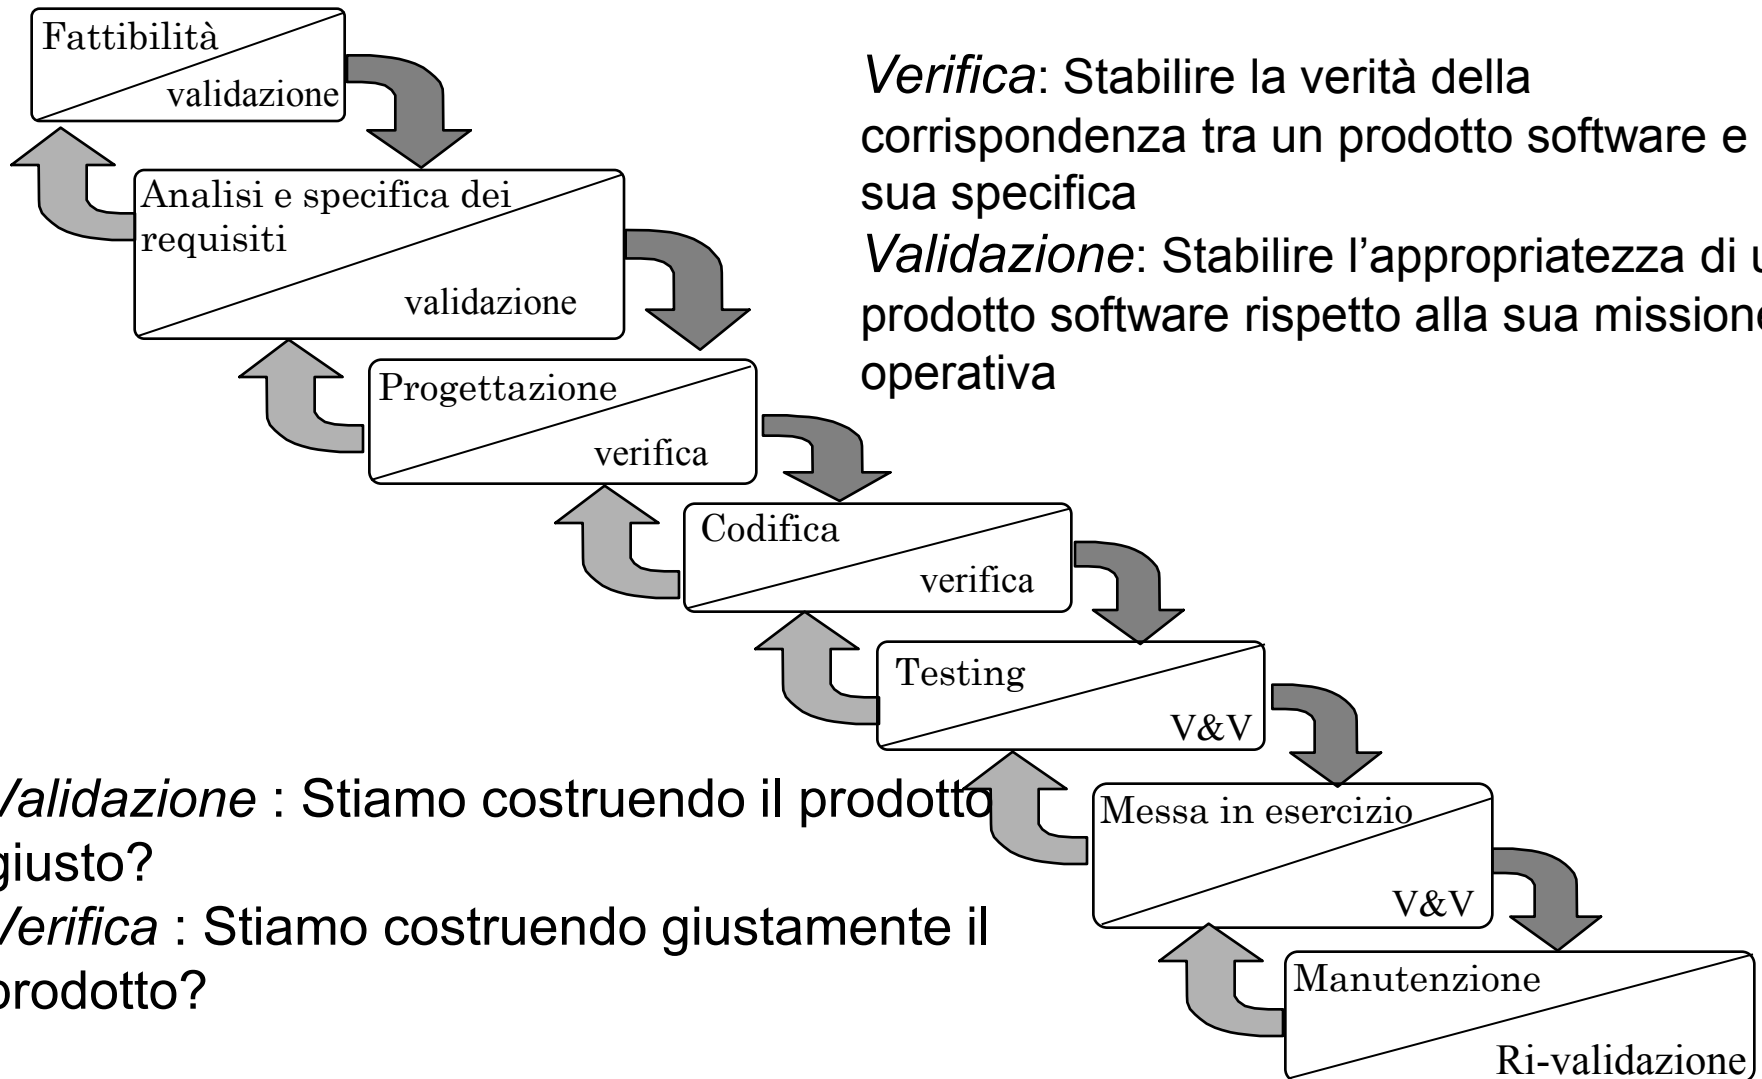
Fattibilità
validazione

Analisi e specifica dei requisiti
validazione

Progettazione
verifica

Codifica
verifica

Testing
V&V

Messa in esercizio
V&V

Manutenzione
Ri-validazione

*Verifica*: Stabilire la verità della corrispondenza tra un prodotto software e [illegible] sua specifica
*Validazione*: Stabilire l'appropriatezza di u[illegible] prodotto software rispetto alla sua mission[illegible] operativa

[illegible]alidazione : Stiamo costruendo il prodotto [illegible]giusto?
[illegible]erifica : Stiamo costruendo giustamente il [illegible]rodotto?